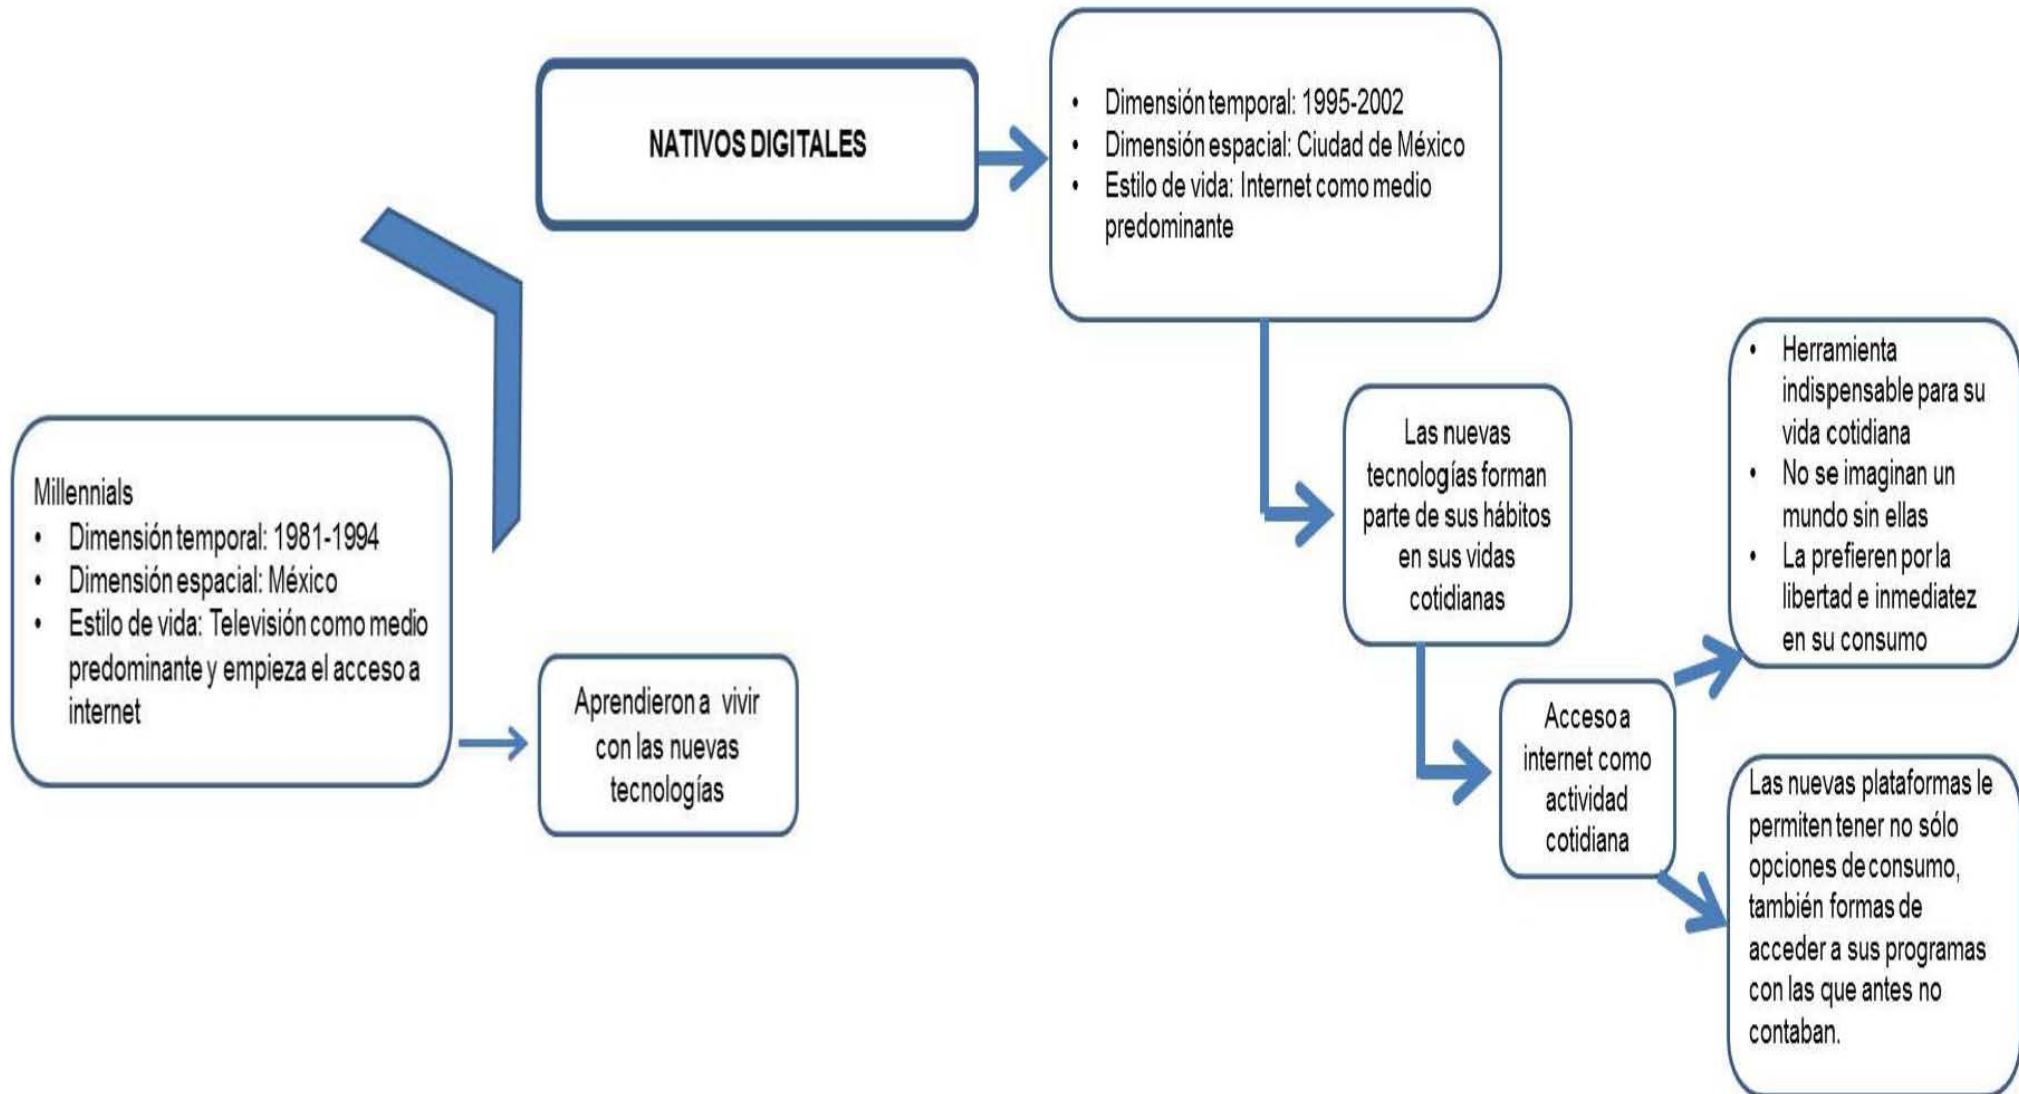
NATIVOS DIGITALES

- Dimensión temporal: 1995-2002
- Dimensión espacial: Ciudad de México
- Estilo de vida: Internet como medio predominante

Millennials
- Dimensión temporal: 1981-1994
- Dimensión espacial: México
- Estilo de vida: Televisión como medio predominante y empieza el acceso a internet

Aprendieron a vivir con las nuevas tecnologías

Las nuevas tecnologías forman parte de sus hábitos en sus vidas cotidianas

Acceso a internet como actividad cotidiana

- Herramienta indispensable para su vida cotidiana
- No se imaginan un mundo sin ellas
- La prefieren por la libertad e inmediatez en su consumo

Las nuevas plataformas le permiten tener no sólo opciones de consumo, también formas de acceder a sus programas con las que antes no contaban.